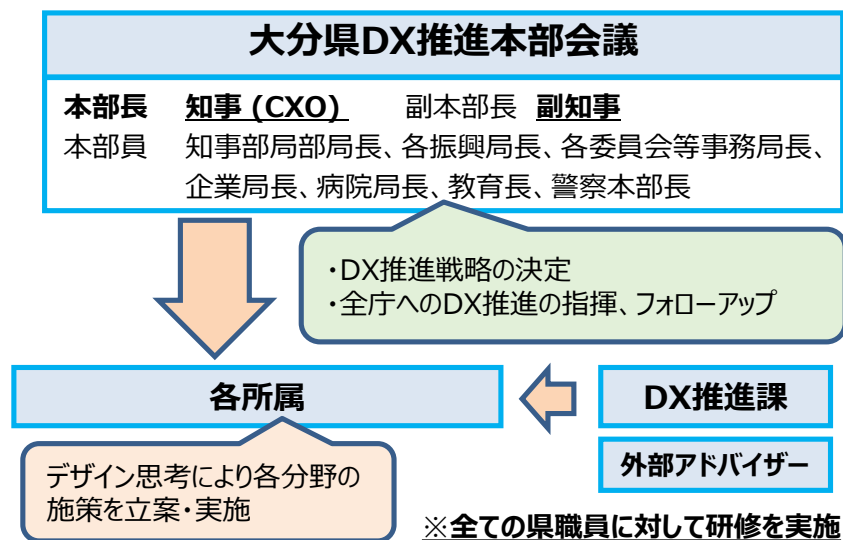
大分県DX推進本部会議

本部長　知事（CXO）　副本部長　副知事
本部員　知事部局部局長、各振興局長、各委員会等事務局長、企業局長、病院局長、教育長、警察本部長

・DX推進戦略の決定
・全庁へのDX推進の指揮、フォローアップ

各所属

DX推進課

外部アドバイザー

デザイン思考により各分野の施策を立案・実施

※全ての県職員に対して研修を実施